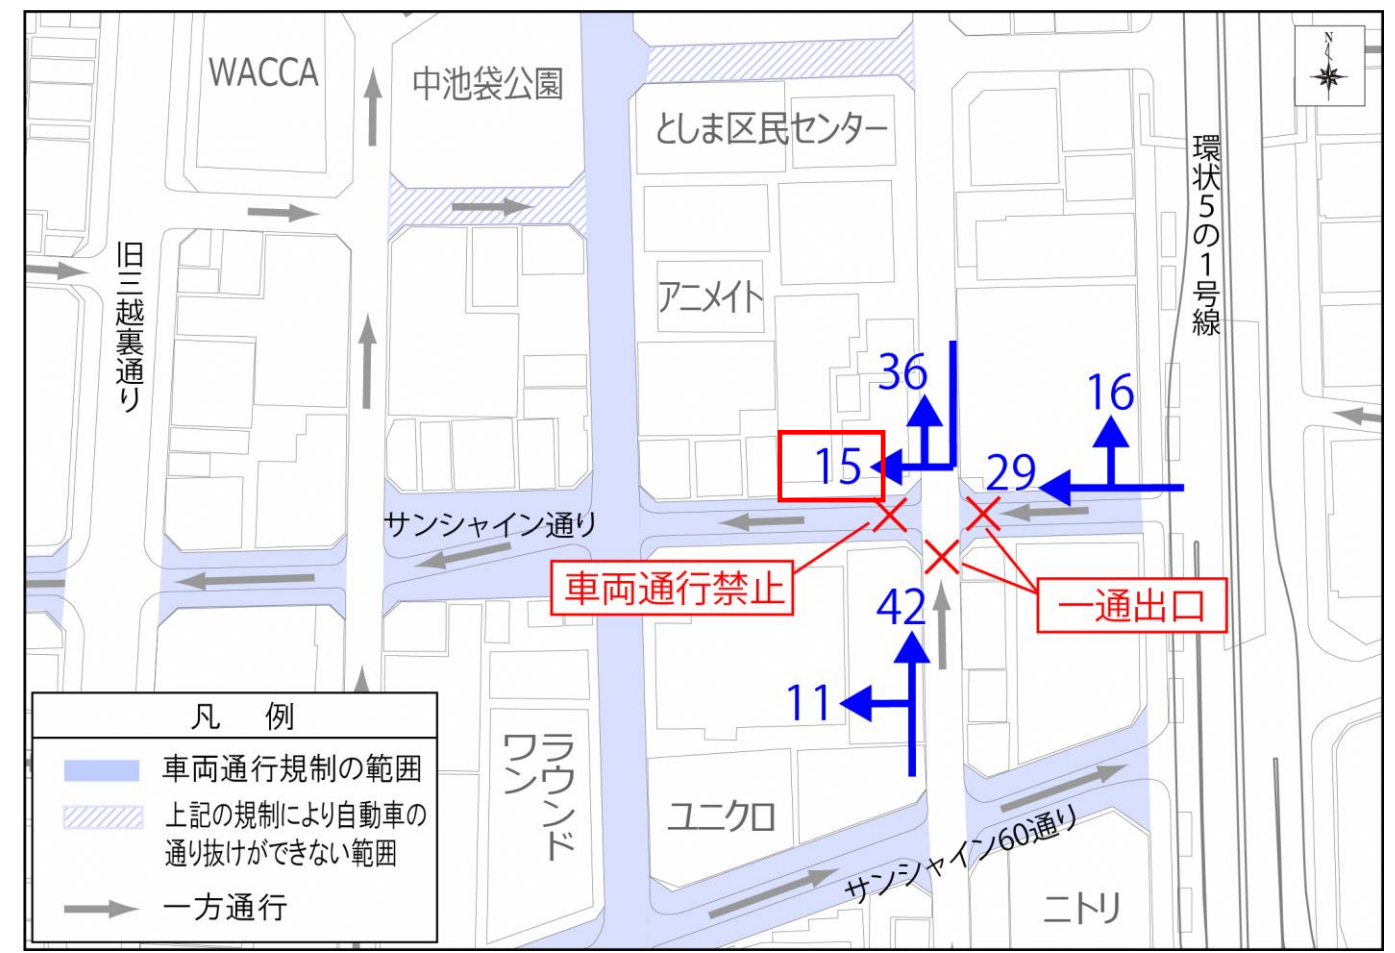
WACCA

中池袋公園

としま区民センター

N

環状5の1号線

旧三越裏通り

アニメイト

36

16

15

29

サンシャイン通り

車両通行禁止

一通出口

42

11

凡 例

車両通行規制の範囲

上記の規制により自動車の通り抜けができない範囲

一方通行

ラウンドワン

ユニクロ

サンシャイン60通り

ニトリ